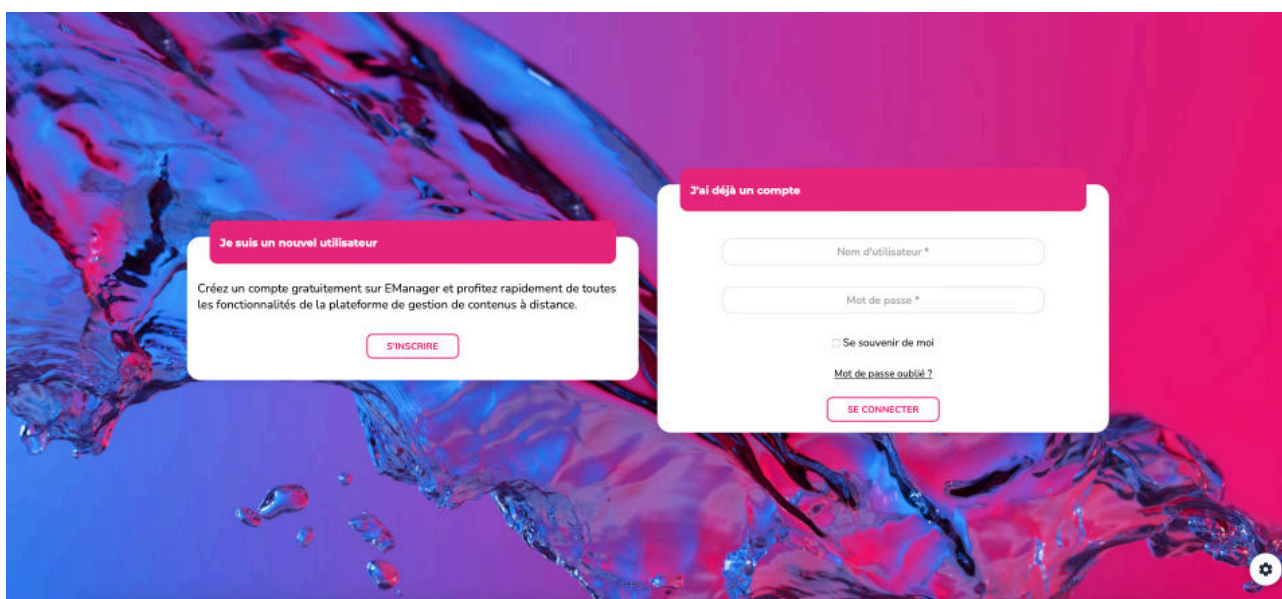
Je suis un nouvel utilisateur

Créez un compte gratuitement sur EManager et profitez rapidement de toutes les fonctionnalités de la plateforme de gestion de contenus à distance.

S'INSCRIRE

J'ai déjà un compte

Nom d'utilisateur *

Mot de passe *

Se souvenir de moi

Mot de passe oublié ?

SE CONNECTER